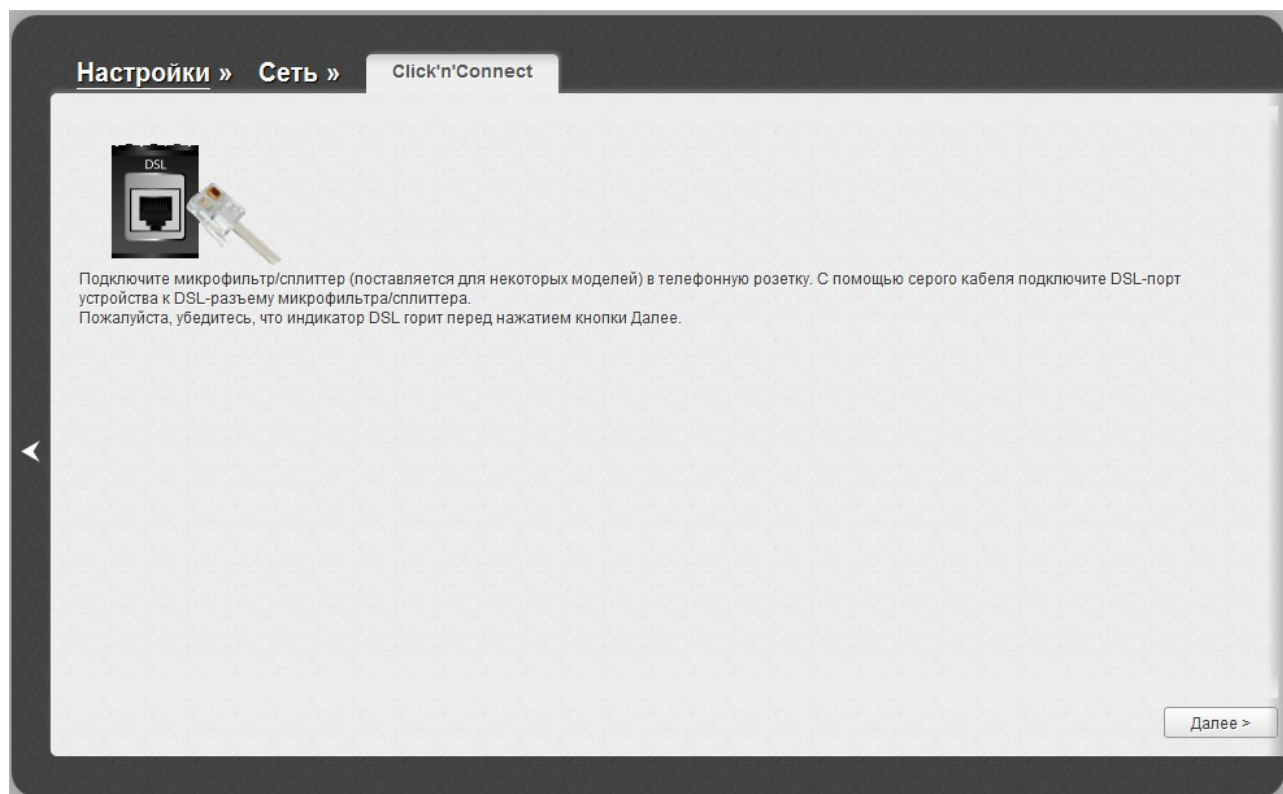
Настройки » Сеть » Click'n'Connect

DSL

Подключите микрофильтр/сплиттер (поставляется для некоторых моделей) в телефонную розетку. С помощью серого кабеля подключите DSL-порт устройства к DSL-разъему микрофильтра/сплиттера.
Пожалуйста, убедитесь, что индикатор DSL горит перед нажатием кнопки Далее.

Далее >